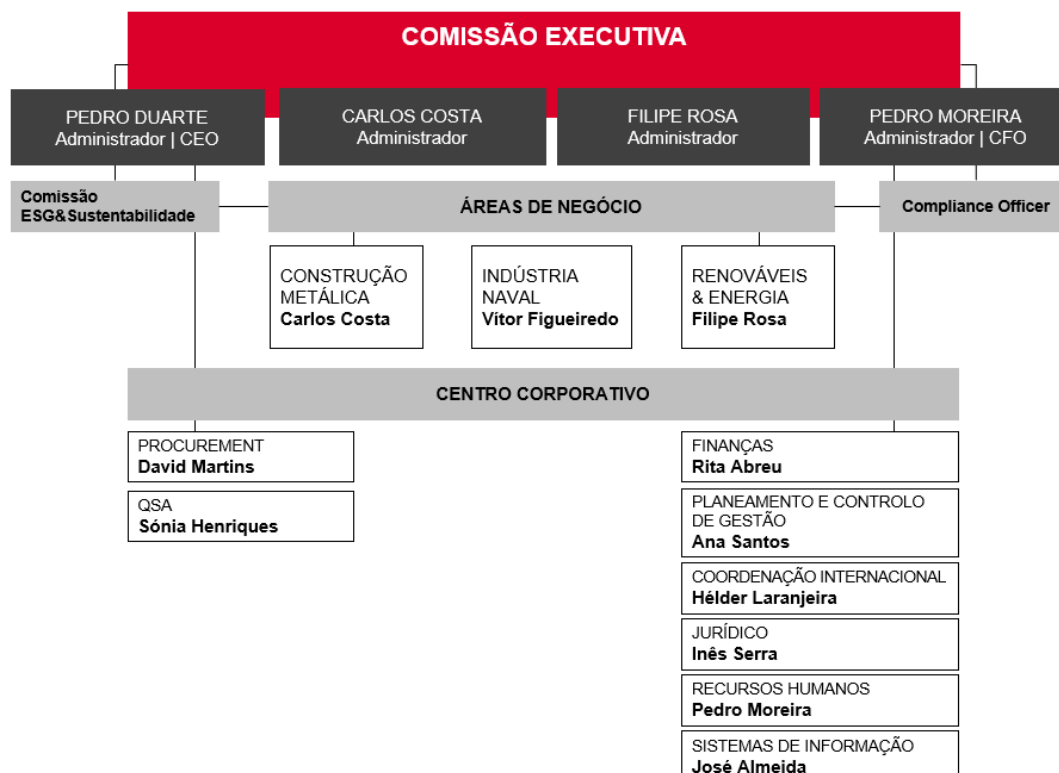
COMISSÃO EXECUTIVA

PEDRO DUARTE
Administrador | CEO

CARLOS COSTA
Administrador

FILIPE ROSA
Administrador

PEDRO MOREIRA
Administrador | CFO

Comissão ESG&Sustentabilidade

ÁREAS DE NEGÓCIO

Compliance Officer

CONSTRUÇÃO METÁLICA
Carlos Costa

INDÚSTRIA NAVAL
Vítor Figueiredo

RENOVÁVEIS & ENERGIA
Filipe Rosa

CENTRO CORPORATIVO

PROCUREMENT
David Martins

QSA
Sónia Henriques

FINANÇAS
Rita Abreu

PLANEAMENTO E CONTROLO DE GESTÃO
Ana Santos

COORDENAÇÃO INTERNACIONAL
Hélder Laranjeira

JURÍDICO
Inês Serra

RECURSOS HUMANOS
Pedro Moreira

SISTEMAS DE INFORMAÇÃO
José Almeida